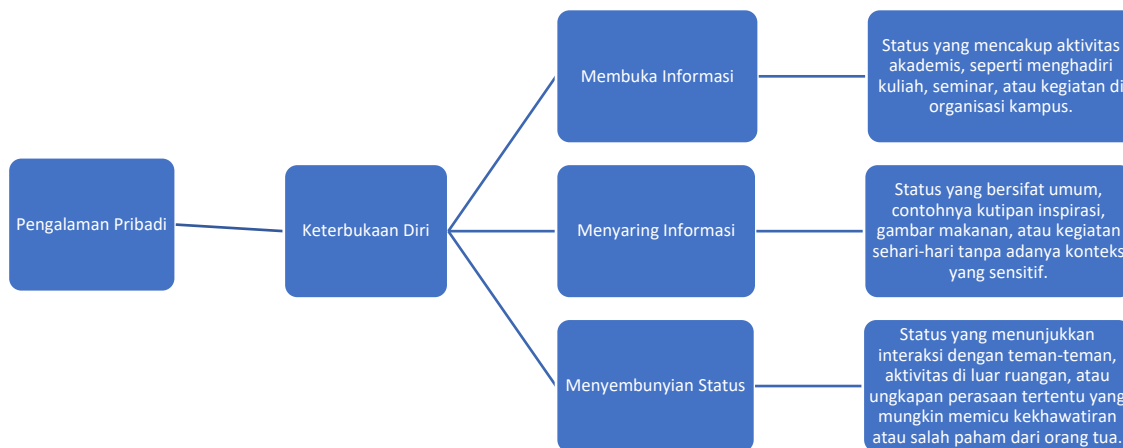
Pengalaman Pribadi

Keterbukaan Diri

Membuka Informasi

Status yang mencakup aktivitas akademis, seperti menghadiri kuliah, seminar, atau kegiatan di organisasi kampus.

Menyaring Informasi

Status yang bersifat umum, contohnya kutipan inspirasi, gambar makanan, atau kegiatan sehari-hari tanpa adanya konteks yang sensitif.

Menyembunyian Status

Status yang menunjukkan interaksi dengan teman-teman, aktivitas di luar ruangan, atau ungkapan perasaan tertentu yang mungkin memicu kekhawatiran atau salah paham dari orang tua.